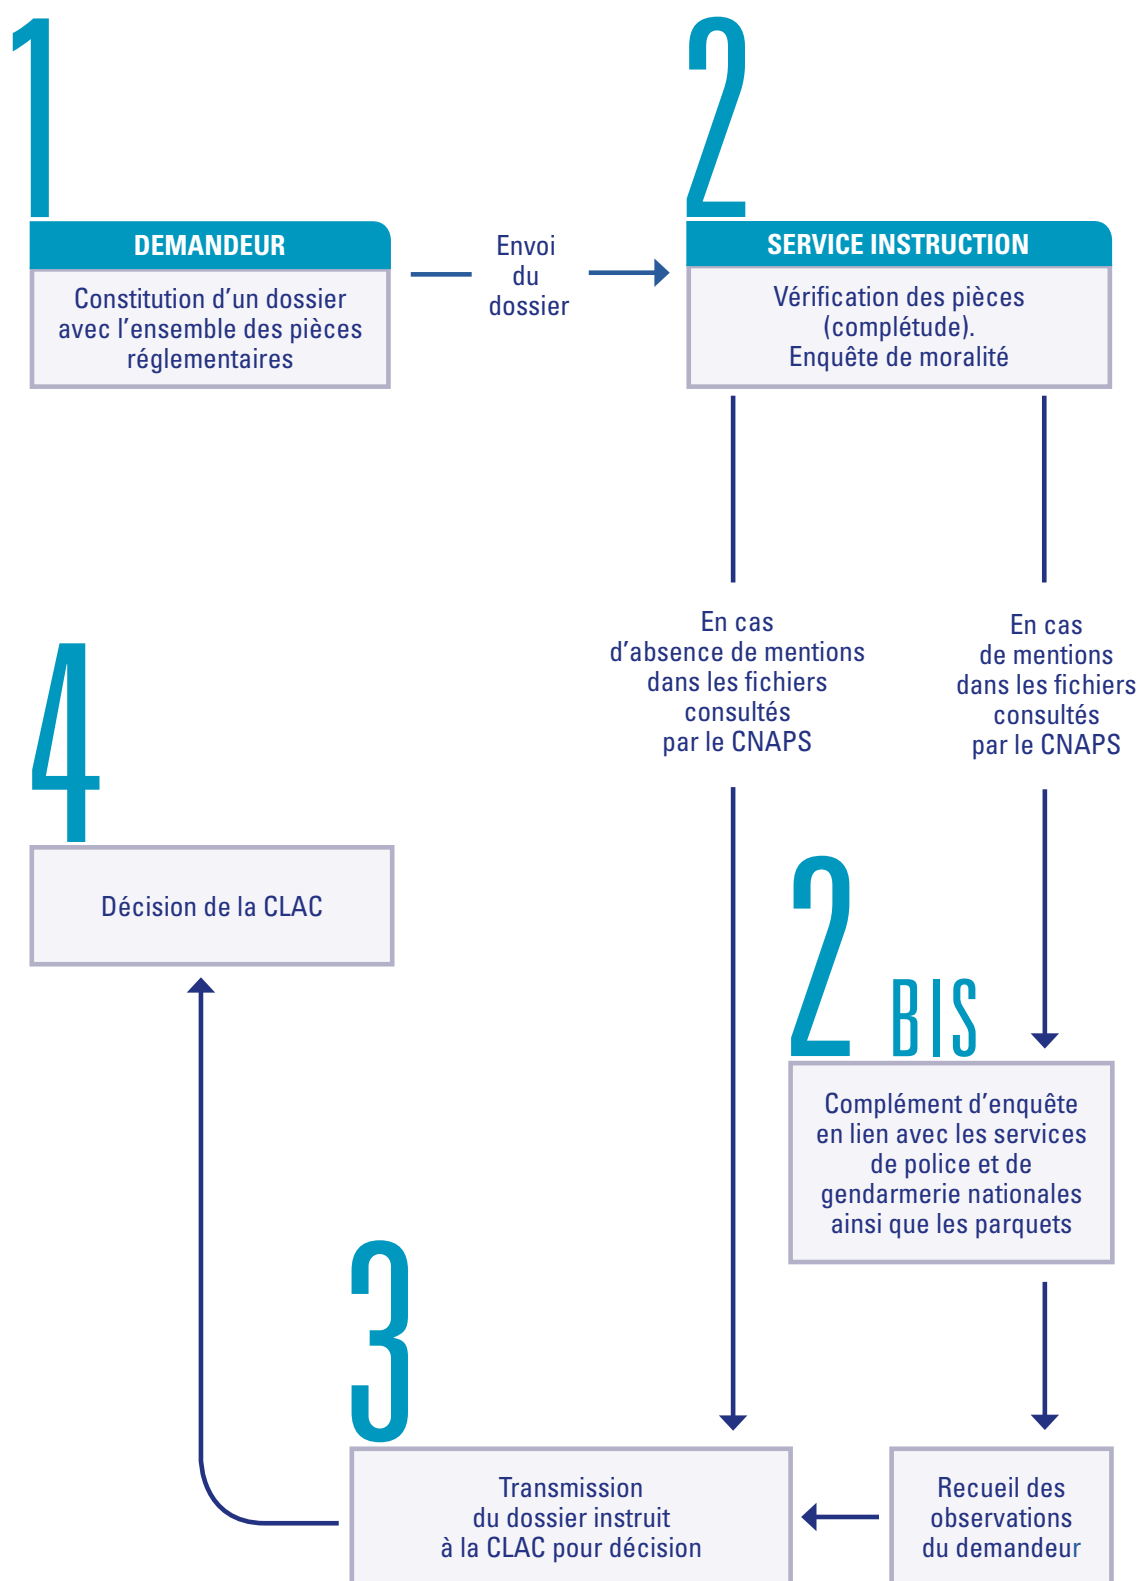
1

DEMANDEUR

Constitution d’un dossier avec l’ensemble des pièces réglementaires

Envoi du dossier

2

SERVICE INSTRUCTION

Vérification des pièces (complétude). Enquête de moralité

En cas d’absence de mentions dans les fichiers consultés par le CNAPS

En cas de mentions dans les fichiers consultés par le CNAPS

4

Décision de la CLAC

2 BIS

Complément d’enquête en lien avec les services de police et de gendarmerie nationales ainsi que les parquets

3

Transmission du dossier instruit à la CLAC pour décision

Recueil des observations du demandeur